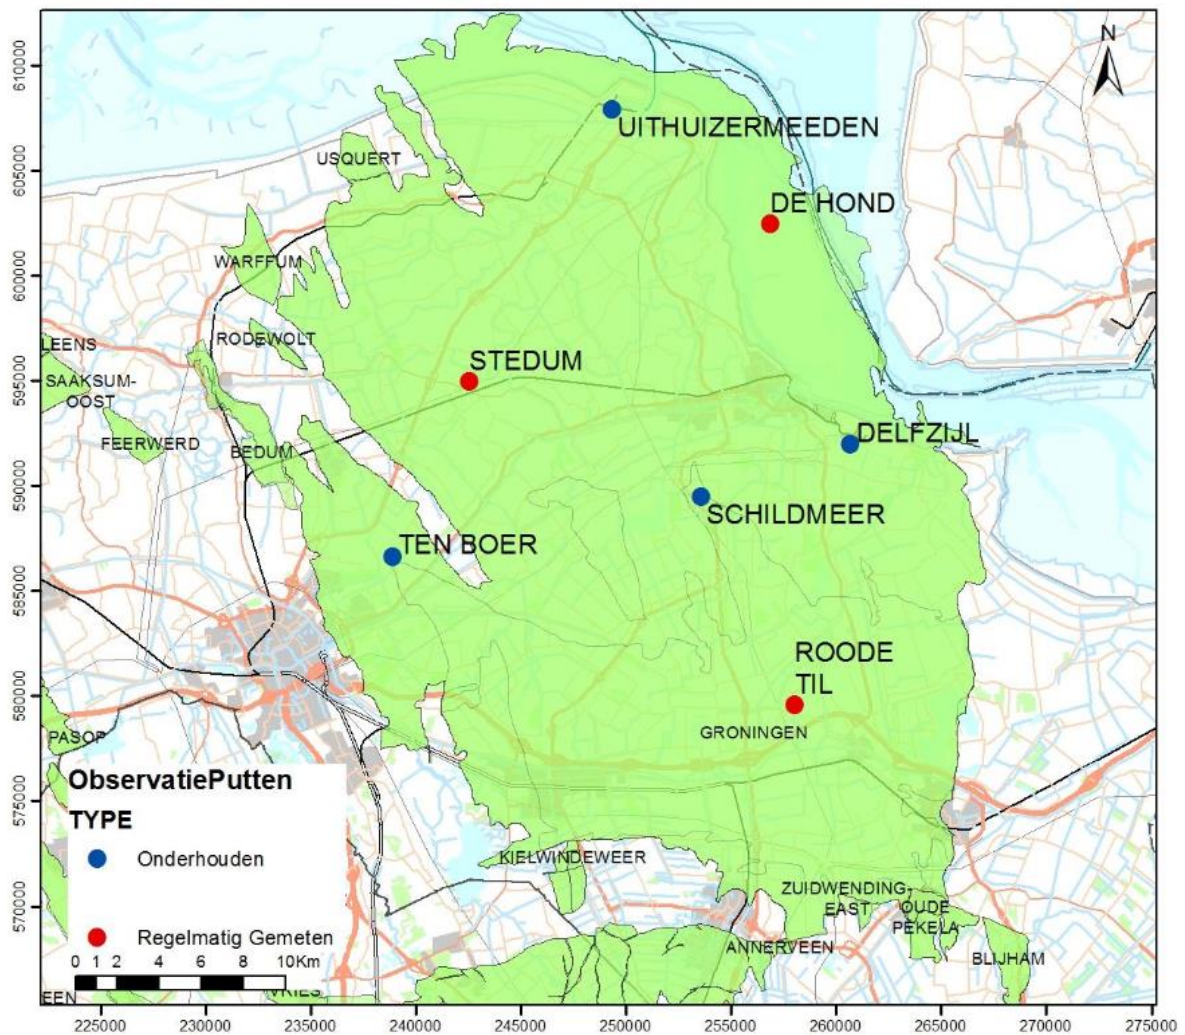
N

610000
605000
600000
595000
590000
585000
580000
575000
570000

UITHUIZERMEEDEN
USQUERT
DE HOND
WARFFUM
RODEWOLT
LEENS
STEDUM
SAAKSUM-OOST
FEERWERD
BEDUM
DELFZIJL
SCHILDMEER
TEN BOER
ROODE TIL
GRONINGEN
PASOP
KIELWINDEWEER
ZUIDWENDING-EAST
OUDE PEKELA
ANNERVEEN
BLIJHAM
EEN
VRIES

ObservatiePutten
TYPE
Onderhouden
Regelmatig Gemeten

0 1 2 4 6 8 10Km

225000 230000 235000 240000 245000 250000 255000 260000 265000 270000 275000